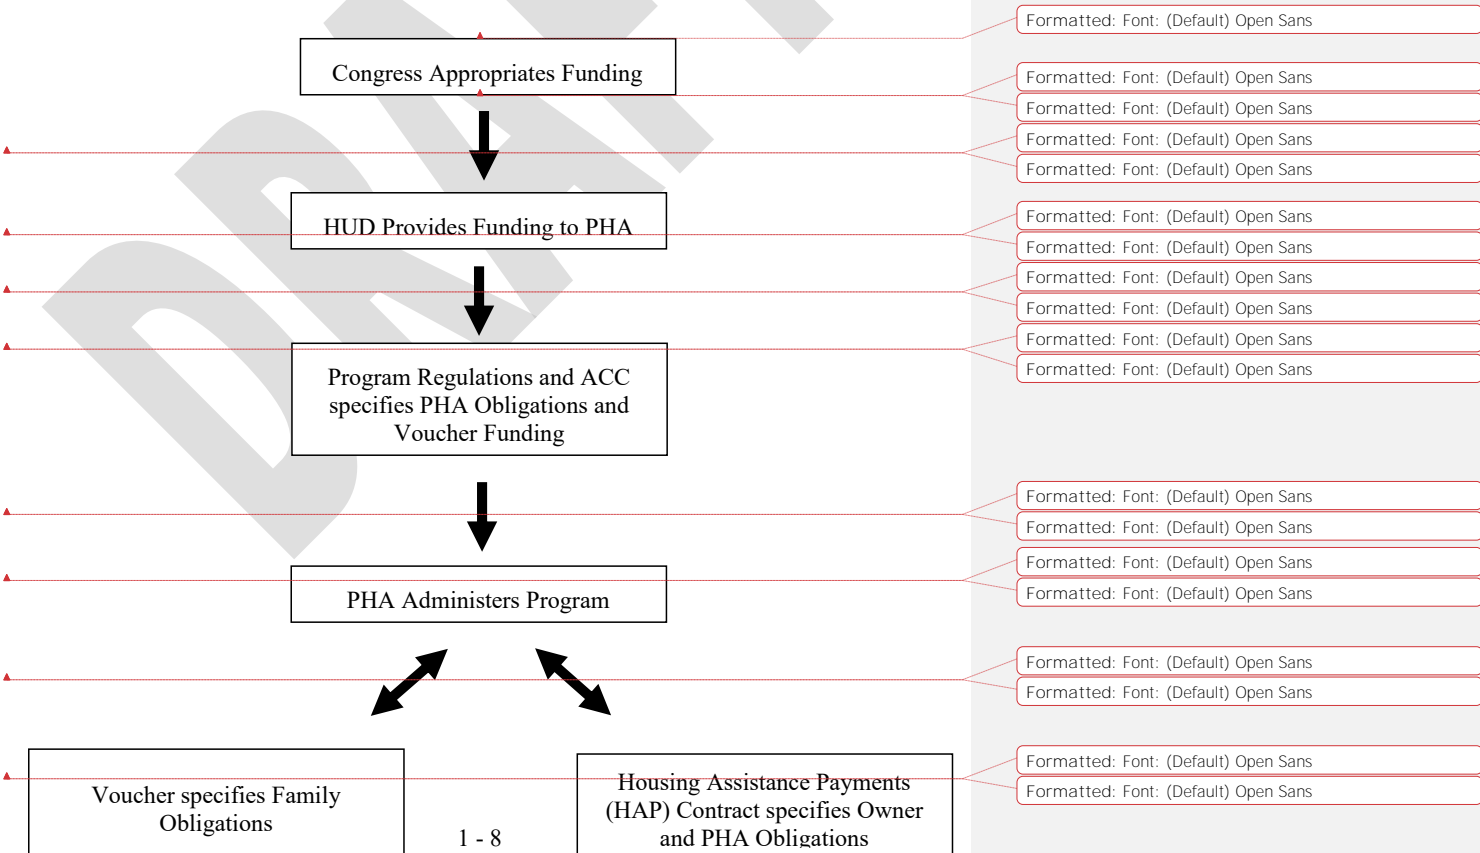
DRAFT

Congress Appropriates Funding

HUD Provides Funding to PHA

Program Regulations and ACC specifies PHA Obligations and Voucher Funding

PHA Administers Program

Voucher specifies Family Obligations

Housing Assistance Payments (HAP) Contract specifies Owner and PHA Obligations

1 - 8

Formatted: Font: (Default) Open Sans

Formatted: Font: (Default) Open Sans

Formatted: Font: (Default) Open Sans

Formatted: Font: (Default) Open Sans

Formatted: Font: (Default) Open Sans

Formatted: Font: (Default) Open Sans

Formatted: Font: (Default) Open Sans

Formatted: Font: (Default) Open Sans

Formatted: Font: (Default) Open Sans

Formatted: Font: (Default) Open Sans

Formatted: Font: (Default) Open Sans

Formatted: Font: (Default) Open Sans

Formatted: Font: (Default) Open Sans

Formatted: Font: (Default) Open Sans

Formatted: Font: (Default) Open Sans

Formatted: Font: (Default) Open Sans

Formatted: Font: (Default) Open Sans

Formatted: Font: (Default) Open Sans

Formatted: Font: (Default) Open Sans

Formatted: Font: (Default) Open Sans

Formatted: Font: (Default) Open Sans